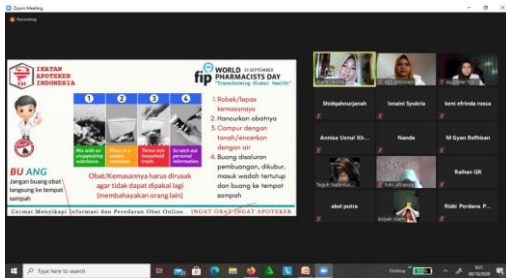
Zoom Meeting

Recording

IKATAN APOTEKER INDONESIA

fip WORLD PHARMACISTS DAY 25 SEPTEMBER "Transforming Global Health"

1 2 3 4

Mix with an unappealing substance. Place in a sealed container. Throw into household trash. Scratch out personal information.

1. Robek/lepas kemasannya
2. Hancurkan obatnya
3. Campur dengan tanah/encerkan dengan air
4. Buang disaluran pembuangan, dikubur, masuk wadah tertutup dan buang ke tempat sampah

BU ANG

Jangan buang obat langsung ke tempat sampah

Obat/Kemasannya harus dirusak agar tidak dapat dipakai lagi (membahayakan orang lain)

Cermat Menyikapi Informasi dan Peredaran Obat Online. INGAT OBAT INGAT APOTEKER

Shidqahnurjanah

Isnaini Syukria

leni afrinda rossa

Annisa Usnul Kh...

Nanda

M Gyan Refhiaan

Teguh Nata Ku...

Yeti afrianda

Raihan GR

abel putra

Asiyah

Rizki Perdana P...

Type here to search

Desktop